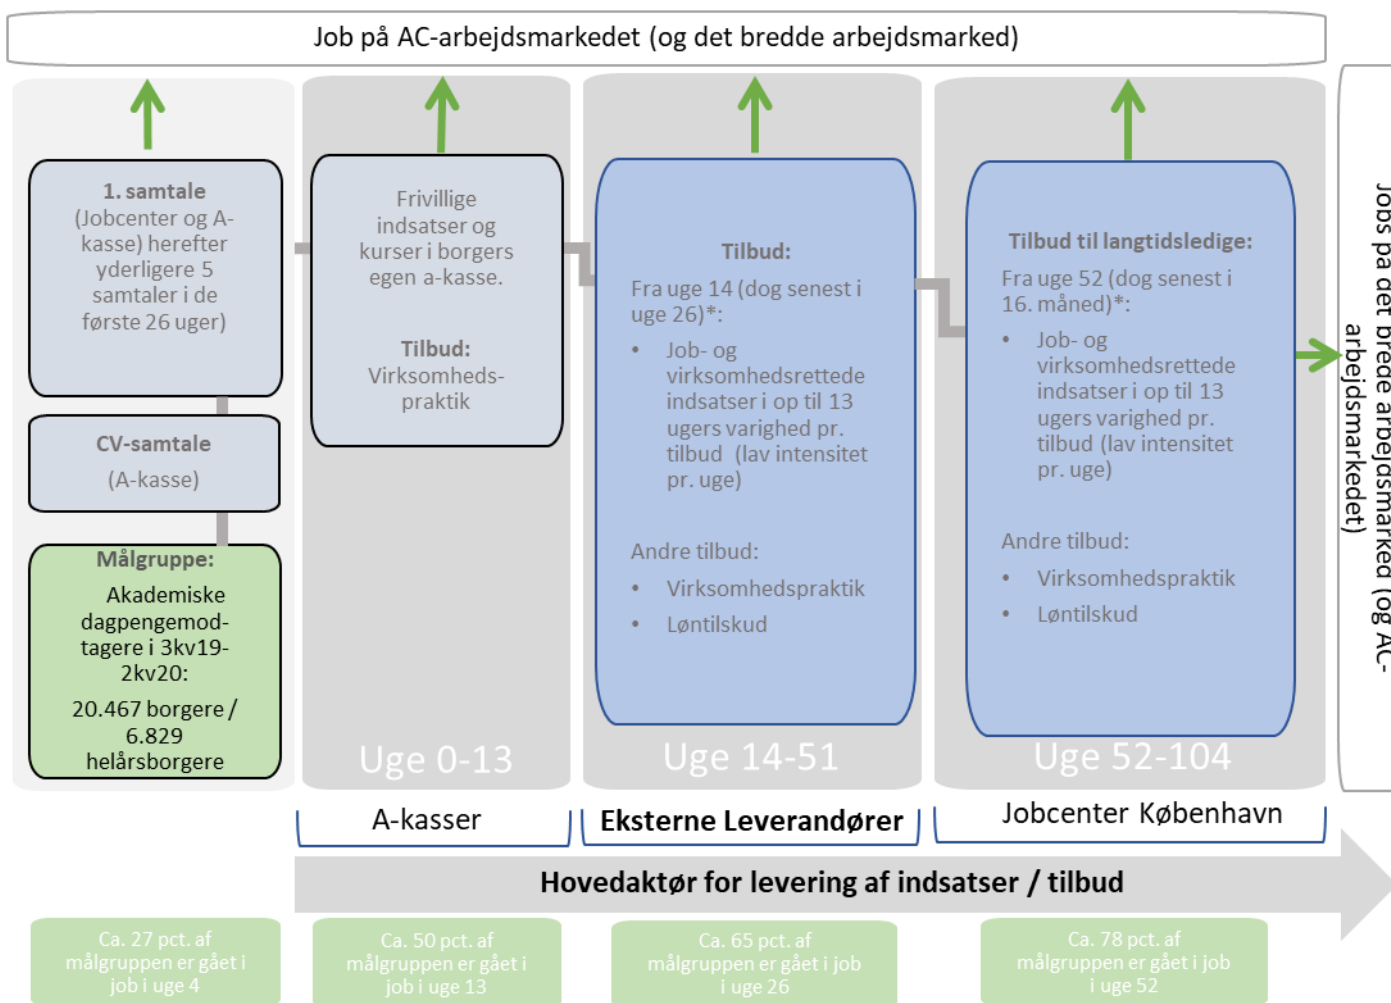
Job på AC-arbejdsmarkedet (og det bredde arbejdsmarked)

1. samtale (Jobcenter og A-kasse) herefter yderligere 5 samtaler i de første 26 uger)

CV-samtale (A-kasse)

Målgruppe: Akademiske dagpengemodtagere i 3kv19-2kv20: 20.467 borgere / 6.829 helårsborgere

Frivillige indsatser og kurser i borgers egen a-kasse.

Tilbud: Virksomhedspraktik

Uge 0-13

Tilbud:
Fra uge 14 (dog senest i uge 26)*:
• Job- og virksomhedsrettede indsatser i op til 13 ugers varighed pr. tilbud (lav intensitet pr. uge)

Andre tilbud:
• Virksomhedspraktik
• Løntilskud

Uge 14-51

Tilbud til langtidsledige:
Fra uge 52 (dog senest i 16. måned)*:
• Job- og virksomhedsrettede indsatser i op til 13 ugers varighed pr. tilbud (lav intensitet pr. uge)

Andre tilbud:
• Virksomhedspraktik
• Løntilskud

Uge 52-104

Jobs på det brede arbejdsmarked (og AC-arbejdsmarkedet)

A-kasser

Eksterne Leverandører

Jobcenter København

Hovedaktør for levering af indsatser / tilbud

Ca. 27 pct. af målgruppen er gået i job i uge 4

Ca. 50 pct. af målgruppen er gået i job i uge 13

Ca. 65 pct. af målgruppen er gået i job i uge 26

Ca. 78 pct. af målgruppen er gået i job i uge 52